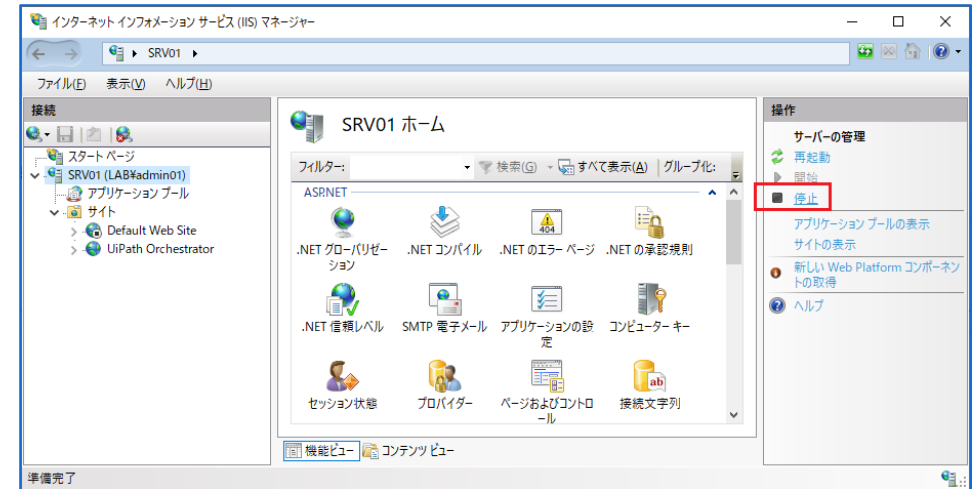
インターネット インフォメーション サービス (IIS) マネージャー

SRV01 ▸

ファイル(F) 表示(V) ヘルプ(H)

接続

スタート ページ
SRV01 (LAB¥admin01)
アプリケーション プール
サイト
Default Web Site
UiPath Orchestrator

SRV01 ホーム

フィルター: 検索(G) すべて表示(A) グループ化:

ASP.NET

.NET グローバリゼーション
.NET コンパイル
404
.NET のエラー ページ
.NET の承認規則
.NET 信頼レベル
SMTP 電子メール
アプリケーションの設定
コンピューター キー
セッション状態
プロバイダー
ページおよびコントロール
ab
接続文字列

機能ビュー コンテンツ ビュー

操作

サーバーの管理
再起動
開始
停止
アプリケーション プールの表示
サイトの表示
新しい Web Platform コンポーネントの取得
ヘルプ

準備完了